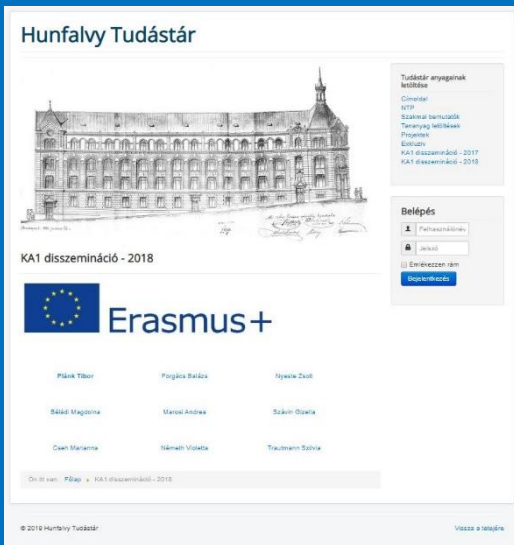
Hunfalvy Tudástár

KA1 disszemináció - 2018

Erasmus+

| Plánk Tibor | Forgács Balázs | Nyeste Zsolt |
|---|---|---|
| Béládi Magdolna | Marosi Andrea | Szávin Gizella |
| Cseh Marianna | Németh Violetta | Trautmann Szilvia |

Ön itt van: Főlap ▸ KA1 disszemináció - 2018

Tudástár anyagainak letöltése

Címlista
NTP
Szakmai bemutatók
Tananyag letöltések
Projektek
Exkluziv
KA1 disszemináció - 2017
KA1 disszemináció - 2018

Belépés

Felhasználónév
Jelszó
Emlékezzen rám
Bejelentkezés

© 2019 Hunfalvy Tudástár

Vissza a tetejére